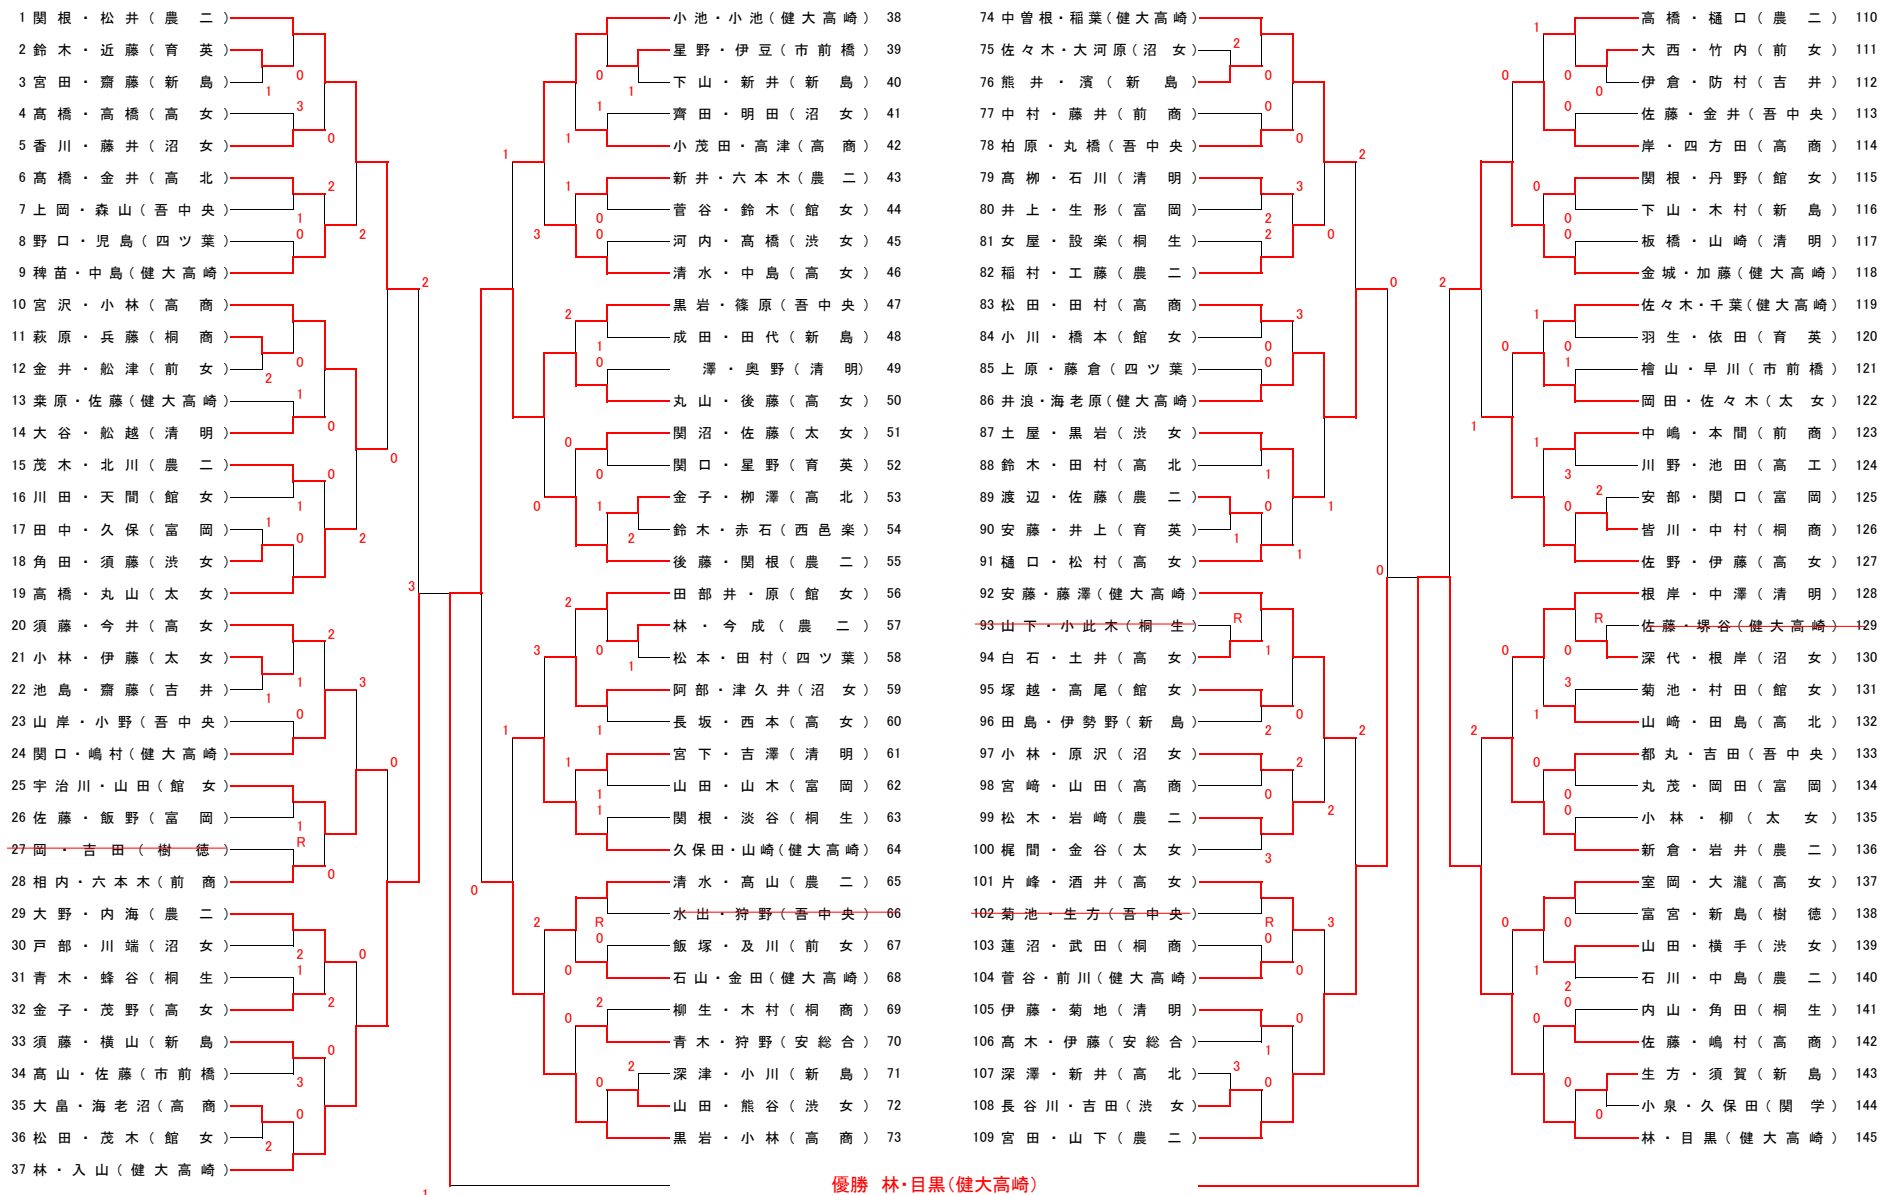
1 関根・松井（農二）
2 鈴木・近藤（育英）
3 宮田・齋藤（新島）
4 髙橋・髙橋（高女）
5 香川・藤井（沼女）
6 髙橋・金井（高北）
7 上岡・森山（吾中央）
8 野口・児島（四ツ葉）
9 稗苗・中島（健大高崎）
10 宮沢・小林（高商）
11 萩原・兵藤（桐商）
12 金井・舩津（前女）
13 桒原・佐藤（健大高崎）
14 大谷・舩越（清明）
15 茂木・北川（農二）
16 川田・天間（館女）
17 田中・久保（富岡）
18 角田・須藤（渋女）
19 髙橋・丸山（太女）
20 須藤・今井（高女）
21 小林・伊藤（太女）
22 池島・齋藤（吉井）
23 山岸・小野（吾中央）
24 関口・嶋村（健大高崎）
25 宇治川・山田（館女）
26 佐藤・飯野（富岡）
27 岡・吉田（樹徳）
28 相内・六本木（前商）
29 大野・内海（農二）
30 戸部・川端（沼女）
31 青木・蜂谷（桐生）
32 金子・茂野（高女）
33 須藤・横山（新島）
34 高山・佐藤（市前橋）
35 大畠・海老沼（高商）
36 松田・茂木（館女）
37 林・入山（健大高崎）

小池・小池（健大高崎） 38
星野・伊豆（市前橋） 39
下山・新井（新島） 40
齋田・明田（沼女） 41
小茂田・高津（高商） 42
新井・六本木（農二） 43
菅谷・鈴木（館女） 44
河内・髙橋（渋女） 45
清水・中島（高女） 46
黒岩・篠原（吾中央） 47
成田・田代（新島） 48
澤・奥野（清明） 49
丸山・後藤（高女） 50
関沼・佐藤（太女） 51
関口・星野（育英） 52
金子・柳澤（高北） 53
鈴木・赤石（西邑楽） 54
後藤・関根（農二） 55
田部井・原（館女） 56
林・今成（農二） 57
松本・田村（四ツ葉） 58
阿部・津久井（沼女） 59
長坂・西本（高女） 60
宮下・吉澤（清明） 61
山田・山木（富岡） 62
関根・淡谷（桐生） 63
久保田・山崎（健大高崎） 64
清水・高山（農二） 65
水出・狩野（吾中央） 66
飯塚・及川（前女） 67
石山・金田（健大高崎） 68
柳生・木村（桐商） 69
青木・狩野（安総合） 70
深津・小川（新島） 71
山田・熊谷（渋女） 72
黒岩・小林（高商） 73

74 中曽根・稲葉（健大高崎）
75 佐々木・大河原（沼女）
76 熊井・濱（新島）
77 中村・藤井（前商）
78 柏原・丸橋（吾中央）
79 髙柳・石川（清明）
80 井上・生形（富岡）
81 女屋・設楽（桐生）
82 稲村・工藤（農二）
83 松田・田村（高商）
84 小川・橋本（館女）
85 上原・藤倉（四ツ葉）
86 井浪・海老原（健大高崎）
87 土屋・黒岩（渋女）
88 鈴木・田村（高北）
89 渡辺・佐藤（農二）
90 安藤・井上（育英）
91 樋口・松村（高女）
92 安藤・藤澤（健大高崎）
93 山下・小此木（桐生）
94 白石・土井（高女）
95 塚越・高尾（館女）
96 田島・伊勢野（新島）
97 小林・原沢（沼女）
98 宮崎・山田（高商）
99 松木・岩崎（農二）
100 梶間・金谷（太女）
101 片峰・酒井（高女）
102 菊池・生方（吾中央）
103 蓮沼・武田（桐商）
104 菅谷・前川（健大高崎）
105 伊藤・菊地（清明）
106 髙木・伊藤（安総合）
107 深澤・新井（高北）
108 長谷川・吉田（渋女）
109 宮田・山下（農二）

髙橋・樋口（農二） 110
大西・竹内（前女） 111
伊倉・防村（吉井） 112
佐藤・金井（吾中央） 113
岸・四方田（高商） 114
関根・丹野（館女） 115
下山・木村（新島） 116
板橋・山崎（清明） 117
金城・加藤（健大高崎） 118
佐々木・千葉（健大高崎） 119
羽生・依田（育英） 120
檜山・早川（市前橋） 121
岡田・佐々木（太女） 122
中嶋・本間（前商） 123
川野・池田（高工） 124
安部・関口（富岡） 125
皆川・中村（桐商） 126
佐野・伊藤（高女） 127
根岸・中澤（清明） 128
佐藤・堺谷（健大高崎） 129
深代・根岸（沼女） 130
菊池・村田（館女） 131
山崎・田島（高北） 132
都丸・吉田（吾中央） 133
丸茂・岡田（富岡） 134
小林・柳（太女） 135
新倉・岩井（農二） 136
室岡・大瀧（高女） 137
富宮・新島（樹徳） 138
山田・横手（渋女） 139
石川・中島（農二） 140
内山・角田（桐生） 141
佐藤・嶋村（高商） 142
生方・須賀（新島） 143
小泉・久保田（関学） 144
林・目黒（健大高崎） 145

優勝 林・目黒(健大高崎)